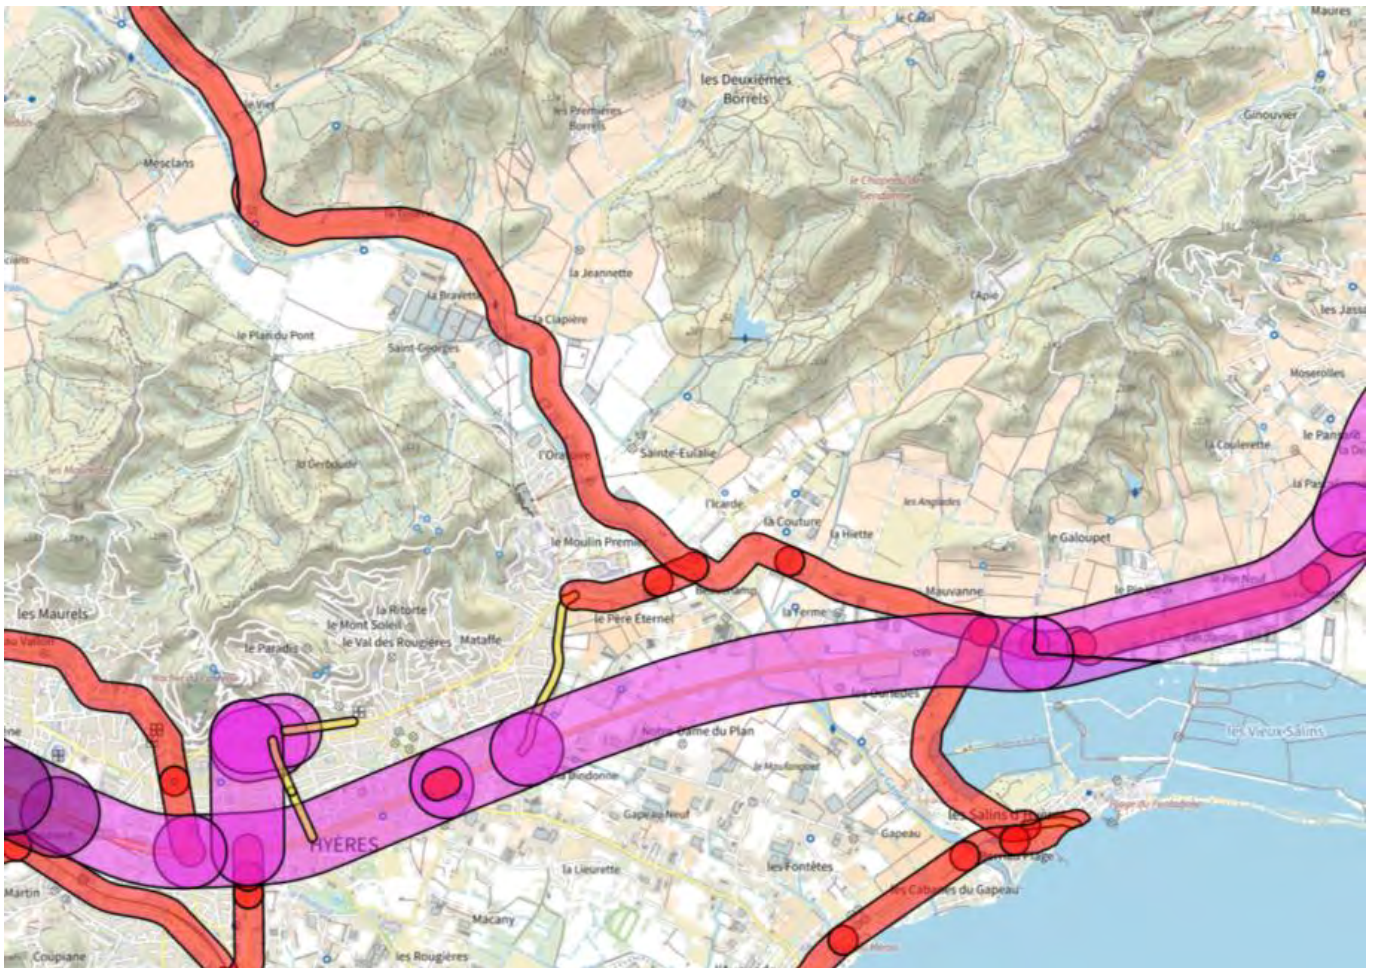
le Canal
Maures
les Deuxièmes Borrels
les Premières Borrels
Ginouvier
le Viet
Mesclans
le Chapeau de Gendarme
la Jeannette
la Bravette
la Clapière
l'Apié
les Jassa
le Plan du Pont
Saint-Georges
Moserolles
la Coulerette
le Pansard
le Derboudé
l'Oratoire
Sainte-Eulalie
l'Icarde
les Anglades
la Couture
la Hiette
le Galoupet
le Moulin Premier
les Maurels
la Ritorte
le Mont Soleil
le Val des Rougières
Mataffe
le Paradis
le Père Éternel
la Ferme
Mauvanne
les Vieux-Salins
Notre-Dame du Plan
Gapeau Neuf
Gapeau
les Salins d'Hyères
HYÈRES
la Lieurette
les Fontètes
les Cabanes du Gapeau
Martin
Macany
Coupiane
les Rougières